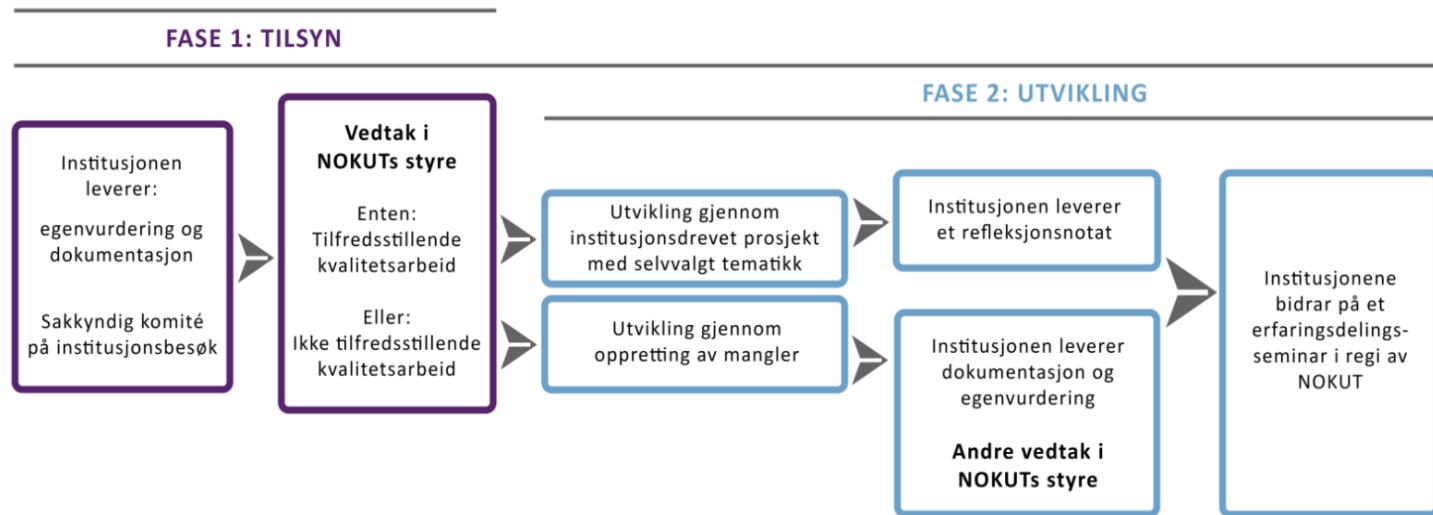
FASE 1: TILSYN

FASE 2: UTVIKLING

Institusjonen leverer:

egenvurdering og dokumentasjon

Sakkyndig komité på institusjonsbesøk

Vedtak i NOKUTs styre

Enten: Tilfredsstillende kvalitetsarbeid

Eller: Ikke tilfredsstillende kvalitetsarbeid

Utvikling gjennom institusjonsdrevet prosjekt med selvvalgt tematikk

Utvikling gjennom oppretting av mangler

Institusjonen leverer et refleksjonsnotat

Institusjonen leverer dokumentasjon og egenvurdering

Andre vedtak i NOKUTs styre

Institusjonene bidrar på et erfaringsdelings-seminar i regi av NOKUT